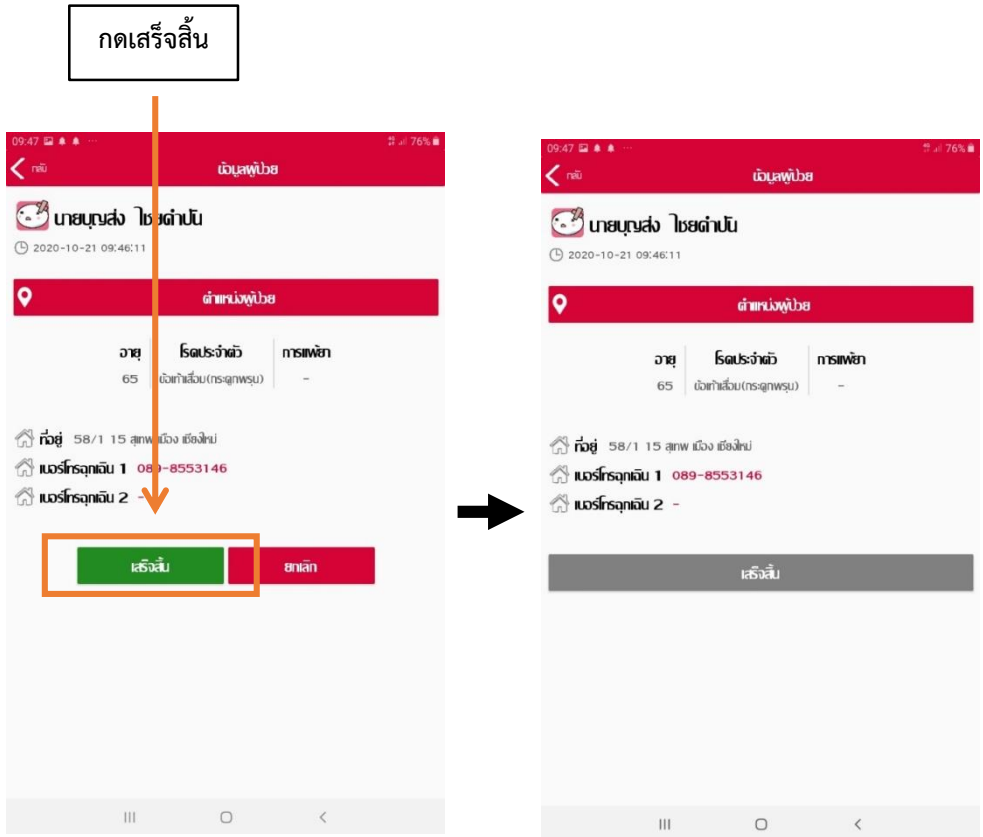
กดเสร็จสิ้น

09:47 76%
กลับ
ข้อมูลผู้ป่วย
นายบุญส่ง ไชยคำปัน
2020-10-21 09:46:11
ตำแหน่งผู้ป่วย

| อายุ | โรคประจำตัว | การแพ้ยา |
|---|---|---|
| 65 | ข้อเท้าเสื่อม(กระดูกพรุน) | - |

ที่อยู่ 58/1 15 สุเทพ เมือง เชียงใหม่
เบอร์โทรฉุกเฉิน 1 089-8553146
เบอร์โทรฉุกเฉิน 2 -
เสร็จสิ้น
ยกเลิก

09:47 76%
กลับ
ข้อมูลผู้ป่วย
นายบุญส่ง ไชยคำปัน
2020-10-21 09:46:11
ตำแหน่งผู้ป่วย

| อายุ | โรคประจำตัว | การแพ้ยา |
|---|---|---|
| 65 | ข้อเท้าเสื่อม(กระดูกพรุน) | - |

ที่อยู่ 58/1 15 สุเทพ เมือง เชียงใหม่
เบอร์โทรฉุกเฉิน 1 089-8553146
เบอร์โทรฉุกเฉิน 2 -
เสร็จสิ้น